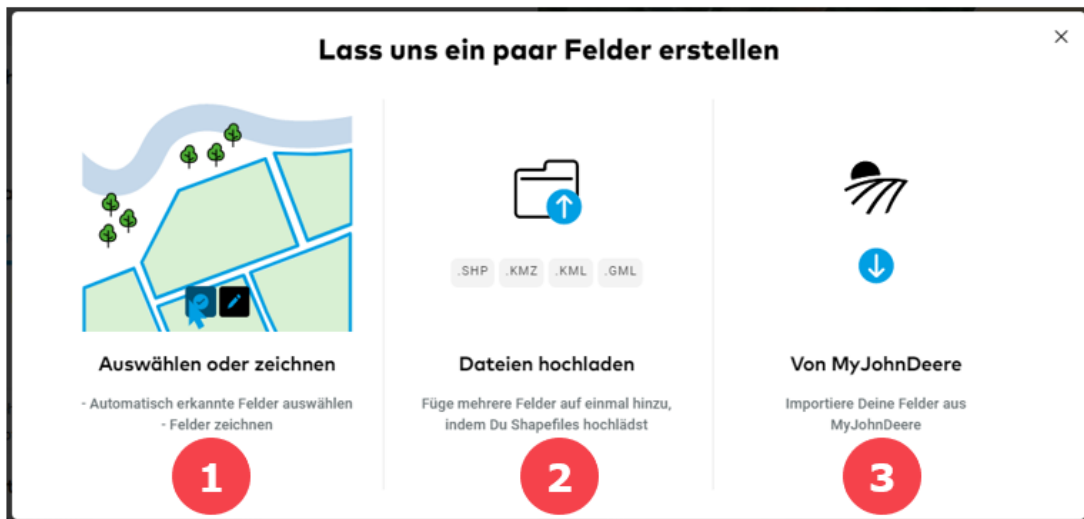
Lass uns ein paar Felder erstellen

×

Auswählen oder zeichnen

- Automatisch erkannte Felder auswählen
- Felder zeichnen

1

.SHP .KMZ .KML .GML

Dateien hochladen

Füge mehrere Felder auf einmal hinzu, indem Du Shapefiles hochlädst

2

Von MyJohnDeere

Importiere Deine Felder aus MyJohnDeere

3